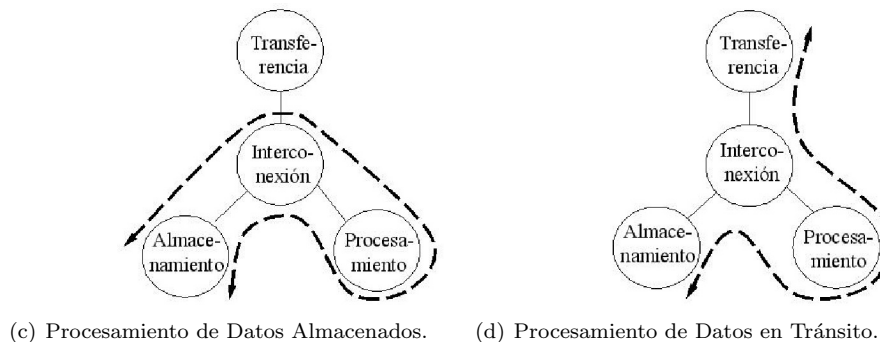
Transferencia

Interconexión

Almacenamiento

Procesamiento

Transferencia

Interconexión

Almacenamiento

Procesamiento

(c) Procesamiento de Datos Almacenados.

(d) Procesamiento de Datos en Tránsito.